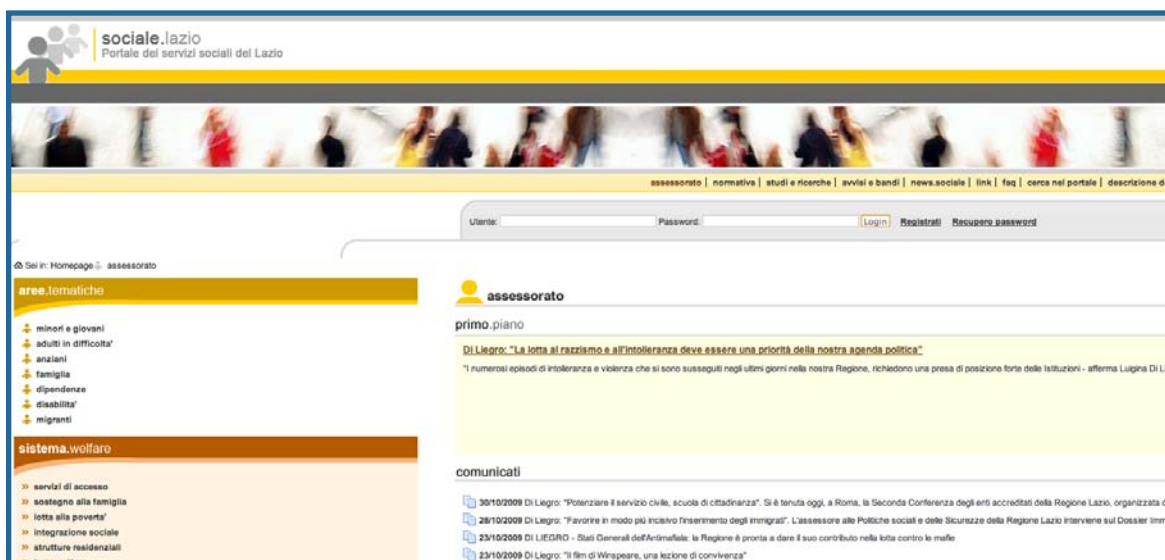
sociale.lazio
Portale dei servizi sociali del Lazio

assessorato | normativa | studi e ricerche | avvisi e bandi | news.sociale | link | faq | cerca nel portale | descrizione d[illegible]

Utente: Password: Login Registrati Recupero password

Sei in: Homepage assessorato

aree.tematiche

minori e giovani
adulti in difficolta'
anziani
famiglia
dipendenze
disabilita'
migranti

sistema.welfare

servizi di accesso
sostegno alla famiglia
lotta alla poverta'
integrazione sociale
strutture residenziali

assessorato

primo.piano

Di Liegro: "La lotta al razzismo e all'intolleranza deve essere una priorità della nostra agenda politica"

"I numerosi episodi di intolleranza e violenza che si sono susseguiti negli ultimi giorni nella nostra Regione, richiedono una presa di posizione forte delle Istituzioni - afferma Luigina Di L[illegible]

comunicati

30/10/2009 Di Liegro: "Potenziare il servizio civile, scuola di cittadinanza". Si è tenuta oggi, a Roma, la Seconda Conferenza degli enti accreditati della Regione Lazio, organizzata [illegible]
28/10/2009 Di Liegro: "Favorire in modo più incisivo l'inserimento degli immigrati". L'assessore alle Politiche sociali e delle Sicurezze della Regione Lazio interviene sul Dossier Imm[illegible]
23/10/2009 DI LIEGRO - Stati Generali dell'Antimafia: la Regione è pronta a dare il suo contributo nella lotta contro le mafie
23/10/2009 Di Liegro: "Il film di Winspeare, una lezione di convivenza"